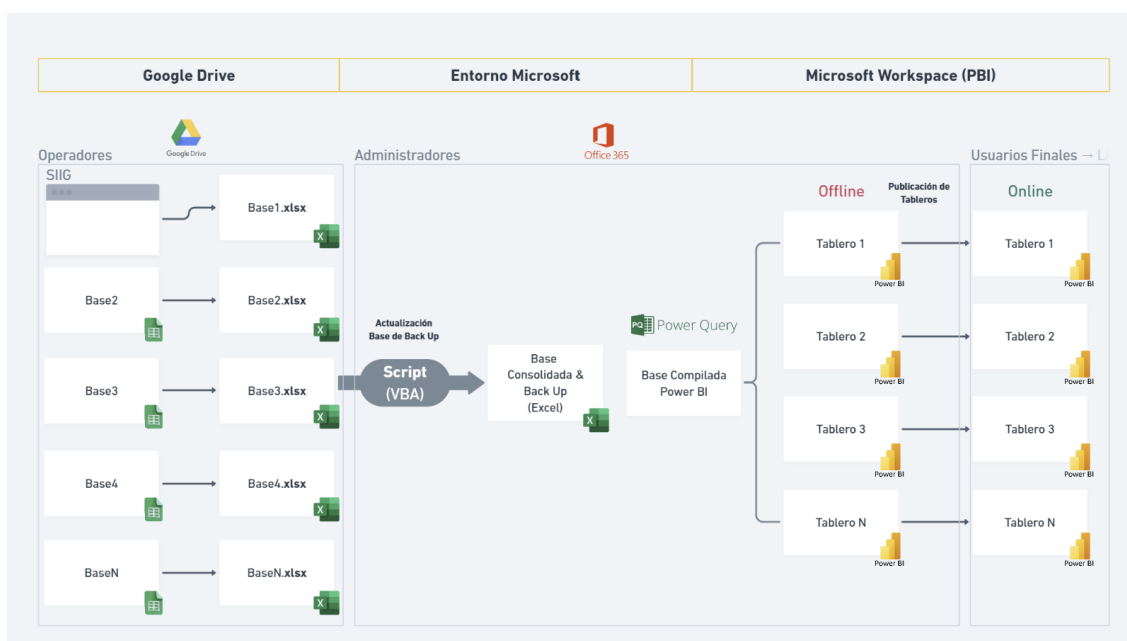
| Google Drive | Entorno Microsoft | Microsoft Workspace (PBI) |
|---|---|---|

Operadores

Google Drive

SIIG

Base1.xlsx

Base2

Base2.xlsx

Base3

Base3.xlsx

Base4

Base4.xlsx

BaseN

BaseN.xlsx

Administradores

Office 365

Actualización Base de Back Up

Script (VBA)

Base Consolidada & Back Up (Excel)

Power Query

Base Compilada Power BI

Offline

Publicación de Tableros

Tablero 1

Power BI

Tablero 2

Power BI

Tablero 3

Power BI

Tablero N

Power BI

Usuarios Finales → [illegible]

Online

Tablero 1

Power BI

Tablero 2

Power BI

Tablero 3

Power BI

Tablero N

Power BI